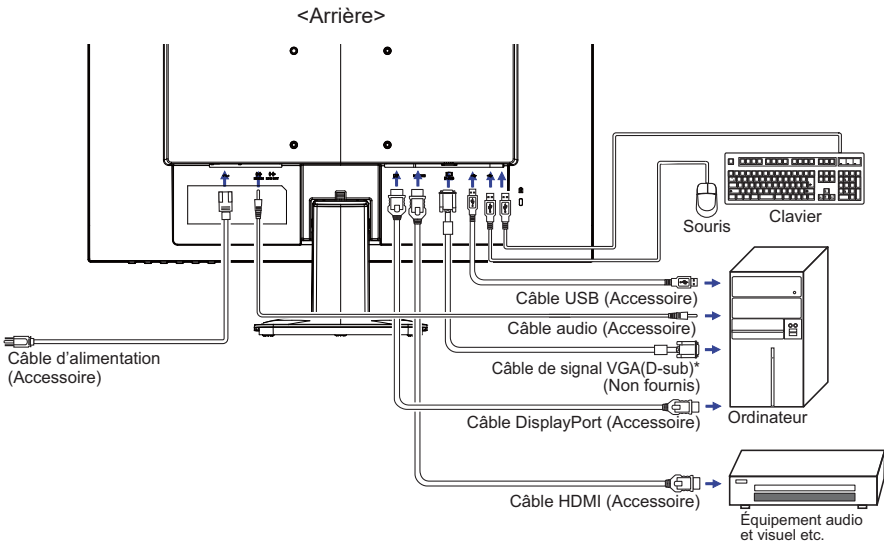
<Arrière>

Clavier

Souris

Câble USB (Accessoire)

Câble audio (Accessoire)

Câble d'alimentation (Accessoire)

Câble de signal VGA(D-sub)* (Non fournis)

Câble DisplayPort (Accessoire)

Ordinateur

Câble HDMI (Accessoire)

Équipement audio et visuel etc.